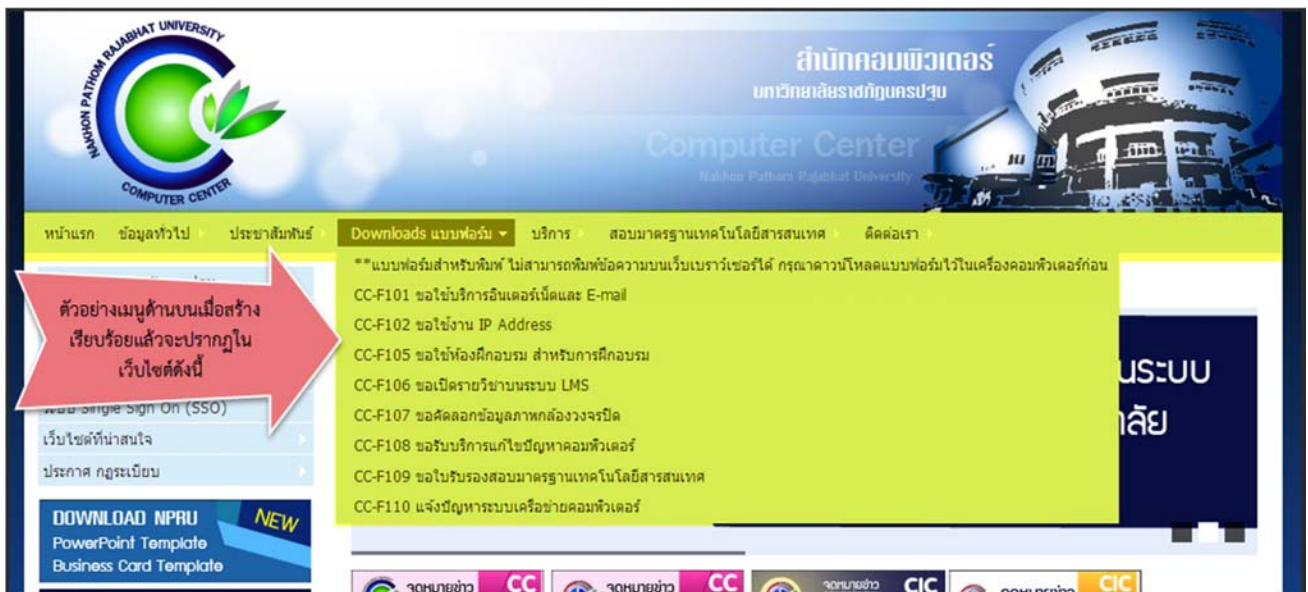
NAKHON PATHOM RAJABHAT UNIVERSITY
COMPUTER CENTER

สำนักคอมพิวเตอร์
มหาวิทยาลัยราชภัฏนครปฐม
Computer Center
Nakhon Pathom Rajabhat University

หน้าแรก ข้อมูลทั่วไป ประชาสัมพันธ์ Downloads แบบฟอร์ม บริการ สอบมาตรฐานเทคโนโลยีสารสนเทศ ติดต่อเรา

ตัวอย่างเมนูด้านบนเมื่อสร้างเรียบร้อยแล้วจะปรากฏในเว็บไซต์ดังนี้

**แบบฟอร์มสำหรับพิมพ์ ไม่สามารถพิมพ์ข้อความบนเว็บเบราว์เซอร์ได้ กรุณาดาวน์โหลดแบบฟอร์มไว้ในเครื่องคอมพิวเตอร์ก่อน
CC-F101 ขอใช้บริการอินเตอร์เน็ตและ E-mail
CC-F102 ขอใช้งาน IP Address
CC-F105 ขอใช้ห้องฝึกอบรม สำหรับการฝึกอบรม
CC-F106 ขอเปิดรายวิชาบนระบบ LMS
CC-F107 ขอคัดลอกข้อมูลภาพกล้องวงจรปิด
CC-F108 ขอรับบริการแก้ไขปัญหาคอมพิวเตอร์
CC-F109 ขอใบรับรองสอบมาตรฐานเทคโนโลยีสารสนเทศ
CC-F110 แจ้งปัญหาระบบเครือข่ายคอมพิวเตอร์

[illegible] Single Sign On (SSO)
เว็บไซต์ที่น่าสนใจ
ประกาศ กฎระเบียบ

นระบบ
าลัย

DOWNLOAD NPRU NEW
PowerPoint Template
Business Card Template

จดหมายข่าว CC จดหมายข่าว CC จดหมายข่าว CIC จดหมายข่าว CIC